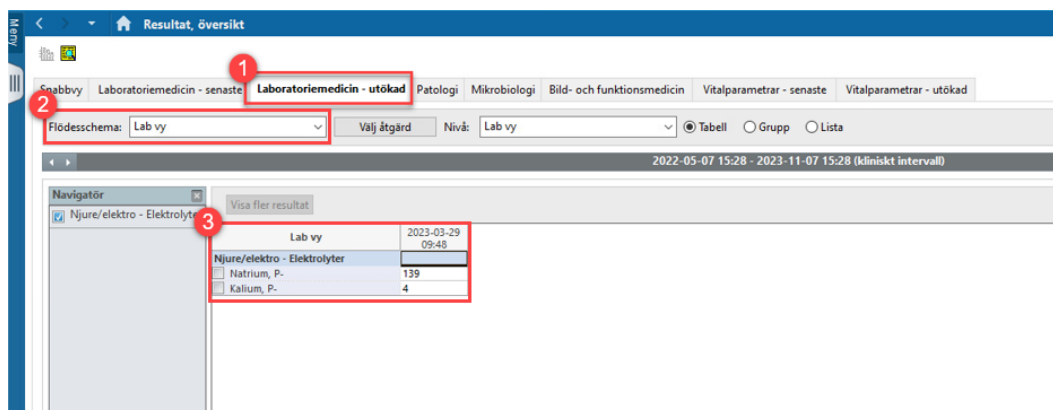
Meny

Resultat, översikt

Snabbvy | Laboratoriemedicin - senaste | Laboratoriemedicin - utökad | Patologi | Mikrobiologi | Bild- och funktionsmedicin | Vitalparametrar - senaste | Vitalparametrar - utökad

1

2

Flödesschema: Lab vy

Välj åtgärd

Nivå: Lab vy

Tabell Grupp Lista

2022-05-07 15:28 - 2023-11-07 15:28 (kliniskt intervall)

Navigatör

Njure/elektro - Elektrolyter

Visa fler resultat

3

| Lab vy | 2023-03-29 09:48 |
|---|---|
| Njure/elektro - Elektrolyter | |
| Natrium, P- | 139 |
| Kalium, P- | 4 |